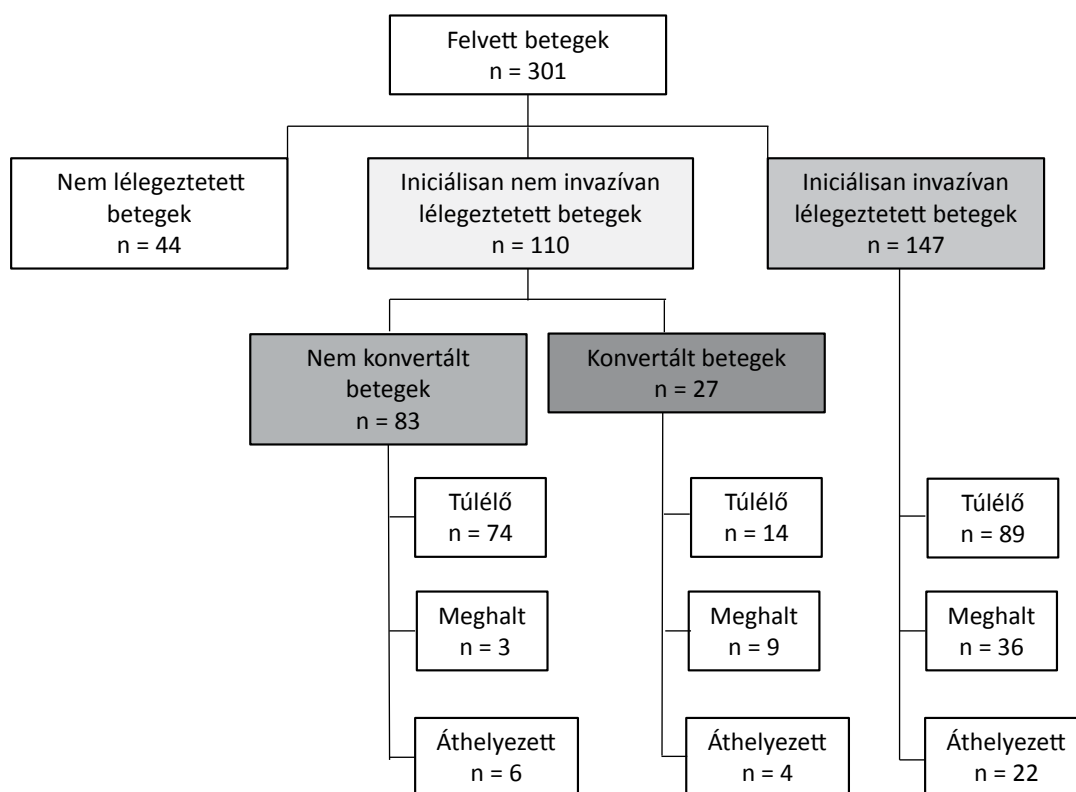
Felvett betegek
n = 301

Nem lélegeztetett betegek
n = 44

Iniciálisan nem invazívan lélegeztetett betegek
n = 110

Iniciálisan invazívan lélegeztetett betegek
n = 147

Nem konvertált betegek
n = 83

Konvertált betegek
n = 27

Túlélő
n = 74

Meghalt
n = 3

Áthelyezett
n = 6

Túlélő
n = 14

Meghalt
n = 9

Áthelyezett
n = 4

Túlélő
n = 89

Meghalt
n = 36

Áthelyezett
n = 22